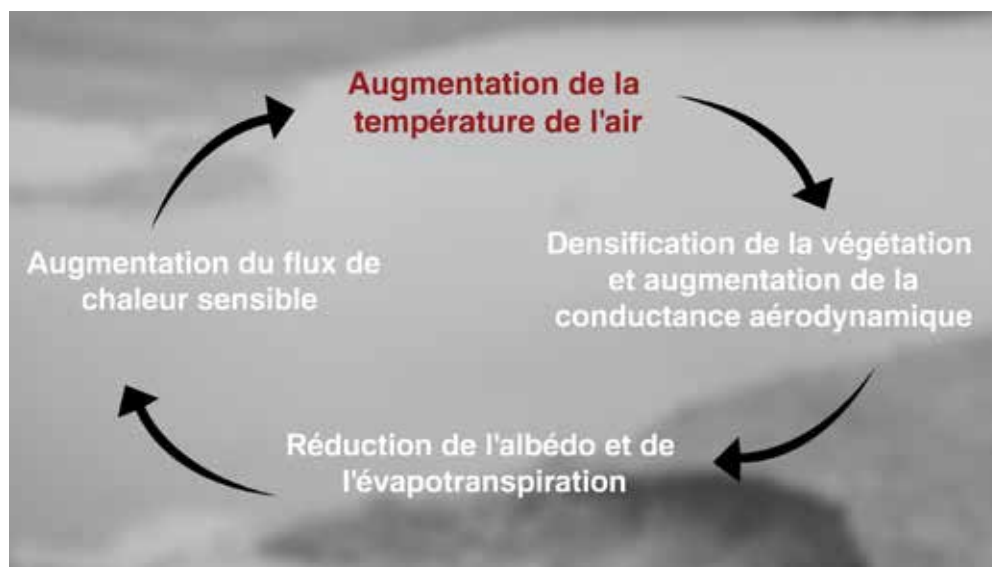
Augmentation de la température de l'air

Densification de la végétation et augmentation de la conductance aérodynamique

Réduction de l'albédo et de l'évapotranspiration

Augmentation du flux de chaleur sensible